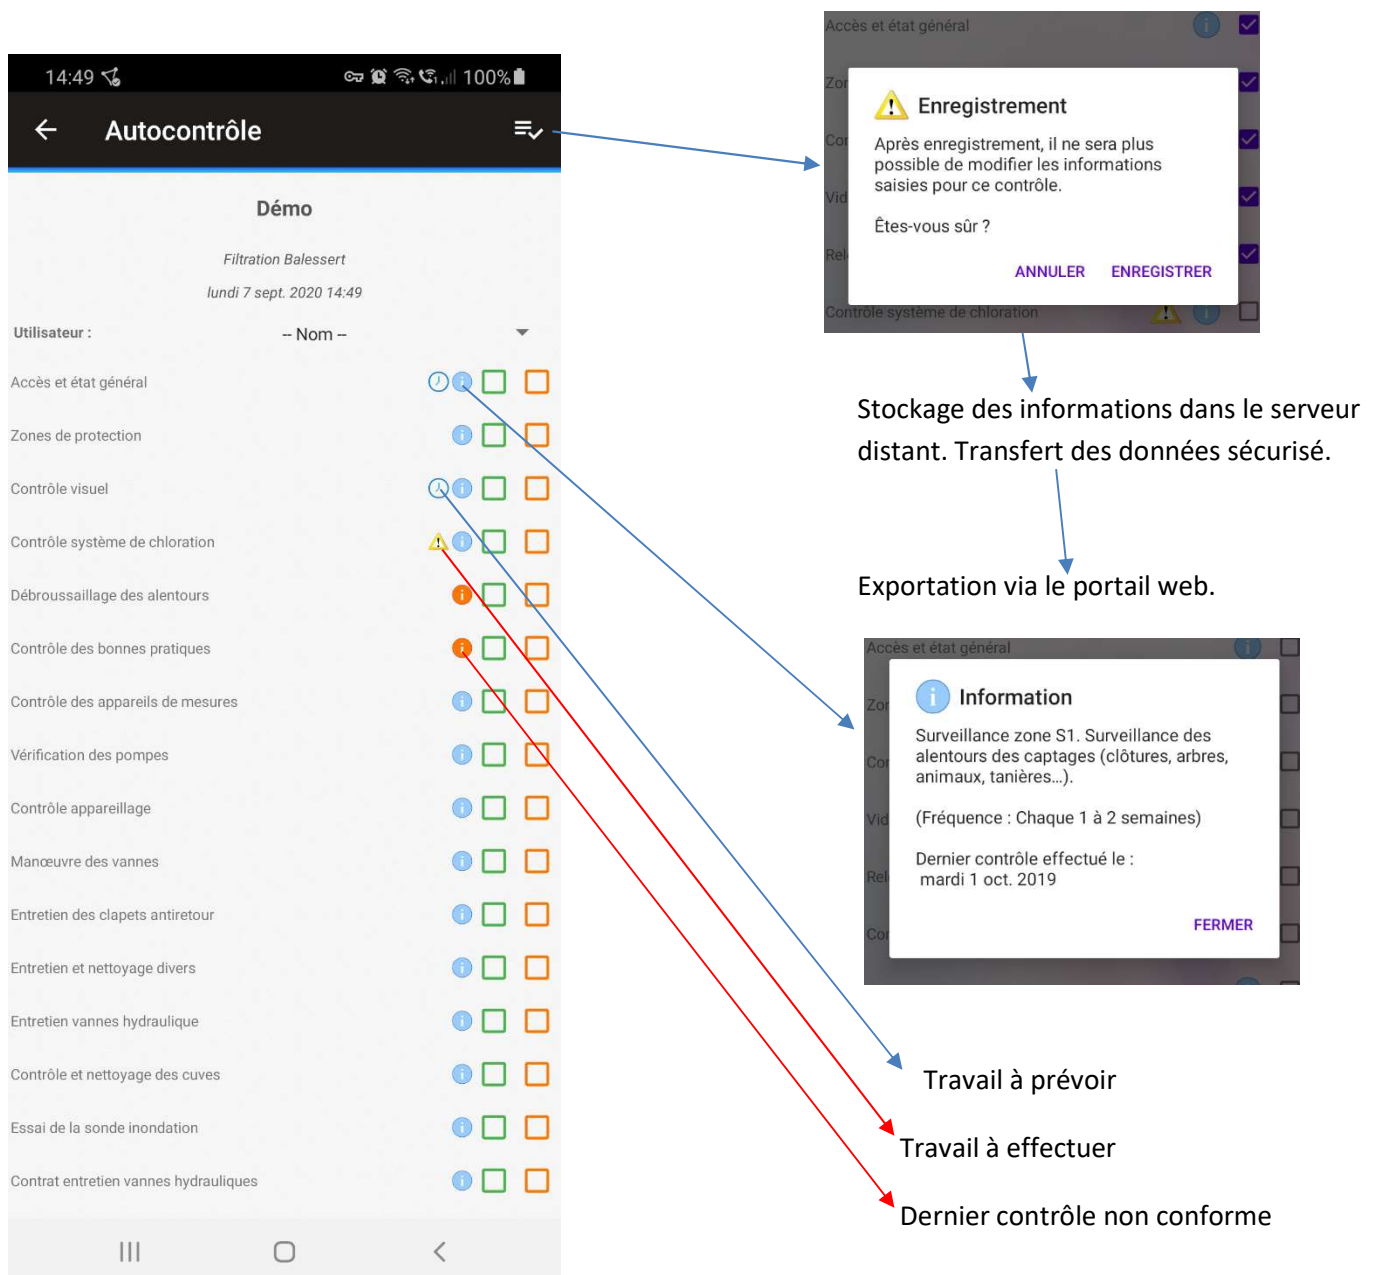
14:49

100%

Autocontrôle

Démo

Filtration Balessert

lundi 7 sept. 2020 14:49

Utilisateur : -- Nom --

Accès et état général

Zones de protection

Contrôle visuel

Contrôle système de chloration

Débroussaillage des alentours

Contrôle des bonnes pratiques

Contrôle des appareils de mesures

Vérification des pompes

Contrôle appareillage

Manœuvre des vannes

Entretien des clapets antiretour

Entretien et nettoyage divers

Entretien vannes hydraulique

Contrôle et nettoyage des cuves

Essai de la sonde inondation

Contrat entretien vannes hydrauliques

Accès et état général

Zon

Con

Vid

Rel

Enregistrement

Après enregistrement, il ne sera plus possible de modifier les informations saisies pour ce contrôle.

Êtes-vous sûr ?

ANNULER ENREGISTRER

Contrôle système de chloration

Stockage des informations dans le serveur distant. Transfert des données sécurisé.

Exportation via le portail web.

Accès et état général

Zon

Con

Vid

Rel

Con

Information

Surveillance zone S1. Surveillance des alentours des captages (clôtures, arbres, animaux, tanières…).

(Fréquence : Chaque 1 à 2 semaines)

Dernier contrôle effectué le :
mardi 1 oct. 2019

FERMER

Travail à prévoir

Travail à effectuer

Dernier contrôle non conforme